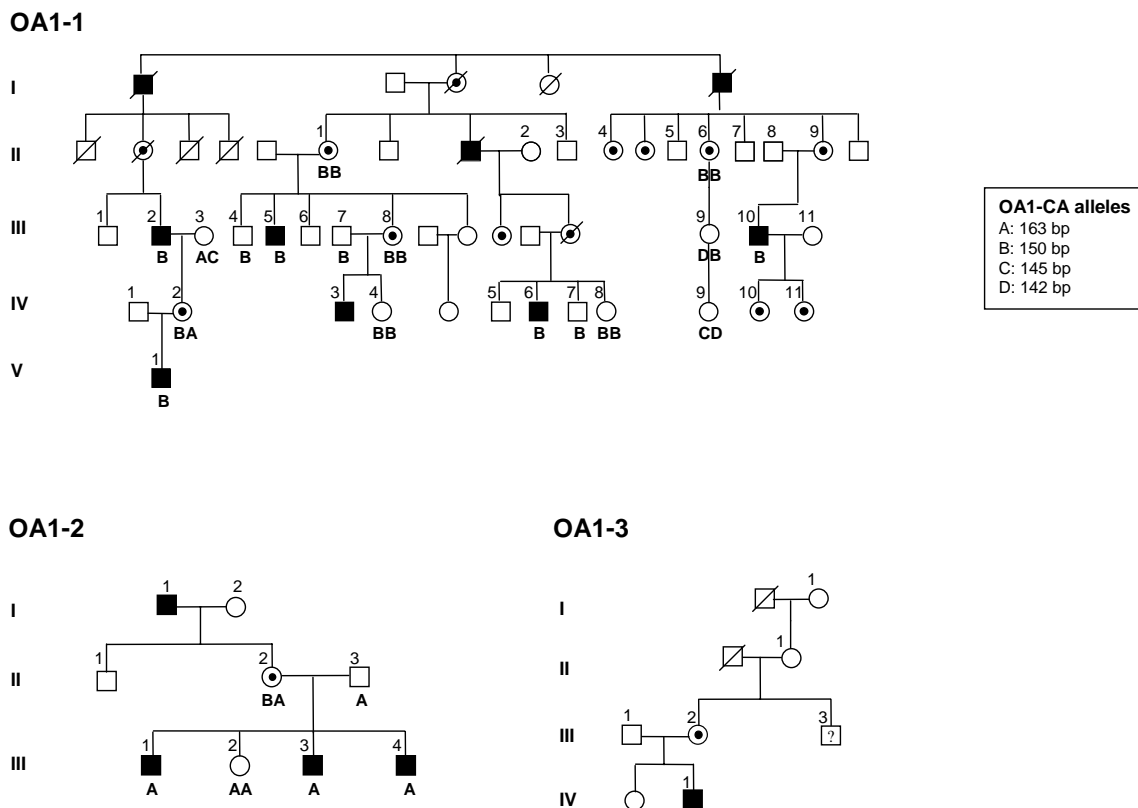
OA1-1

I

II

III

IV

V

1 BB

2 3 4 5 6 7 8 9

BB

1 2 3 4 5 6 7 8

B AC B B B BB

9 DB

10 11

B

1 2

BA

3 4

BB

5 6 7 8

B B BB

9

CD

10 11

1

B

OA1-CA alleles
A: 163 bp
B: 150 bp
C: 145 bp
D: 142 bp

OA1-2

I

II

III

1 2

1 2 3

BA A

1 2 3 4

A AA A A

OA1-3

I

II

III

IV

1

1

1 2 3

?

1